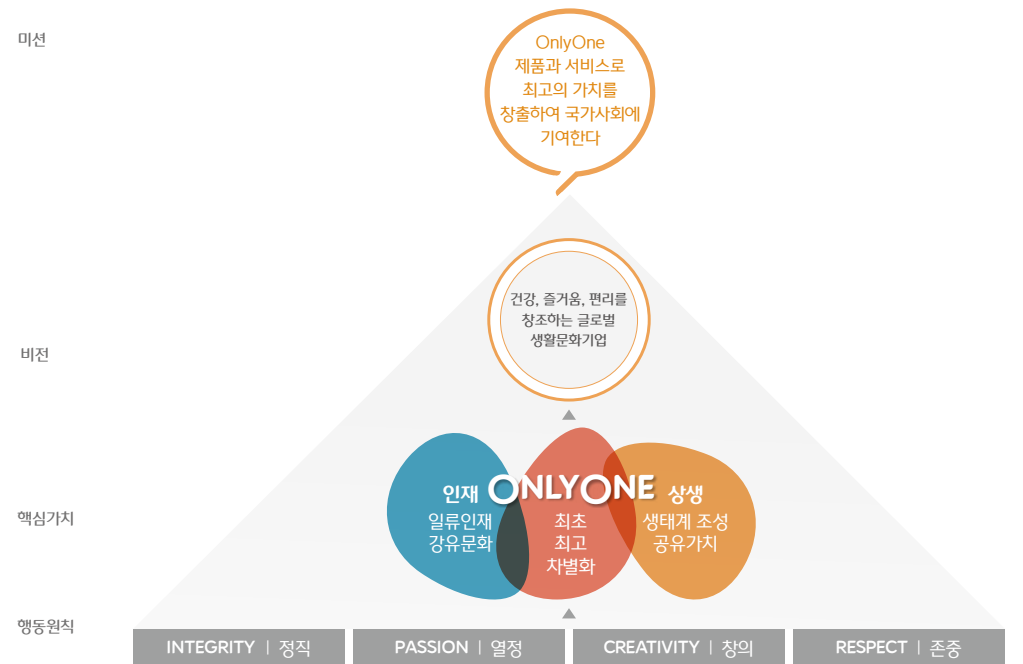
미션

OnlyOne
제품과 서비스로
최고의 가치를
창출하여 국가사회에
기여한다

비전

건강, 즐거움, 편리를
창조하는 글로벌
생활문화기업

핵심가치

인재
일류인재
강유문화

ONLYONE
최초
최고
차별화

상생
생태계 조성
공유가치

행동원칙

INTEGRITY | 정직

PASSION | 열정

CREATIVITY | 창의

RESPECT | 존중